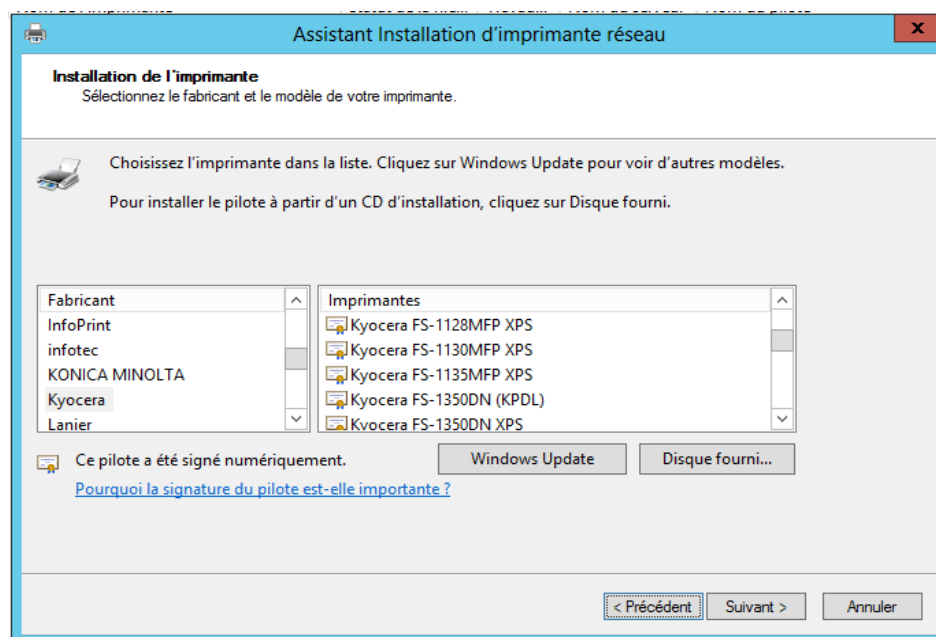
Assistant Installation d'imprimante réseau

Installation de l'imprimante
Sélectionnez le fabricant et le modèle de votre imprimante.

Choisissez l'imprimante dans la liste. Cliquez sur Windows Update pour voir d'autres modèles.

Pour installer le pilote à partir d'un CD d'installation, cliquez sur Disque fourni.

| Fabricant |
|---|
| InfoPrint |
| infotec |
| KONICA MINOLTA |
| Kyocera |
| Lanier |

| Imprimantes |
|---|
| Kyocera FS-1128MFP XPS |
| Kyocera FS-1130MFP XPS |
| Kyocera FS-1135MFP XPS |
| Kyocera FS-1350DN (KPDL) |
| Kyocera FS-1350DN XPS |

Ce pilote a été signé numériquement.

Windows Update

Disque fourni...

Pourquoi la signature du pilote est-elle importante ?

< Précédent

Suivant >

Annuler